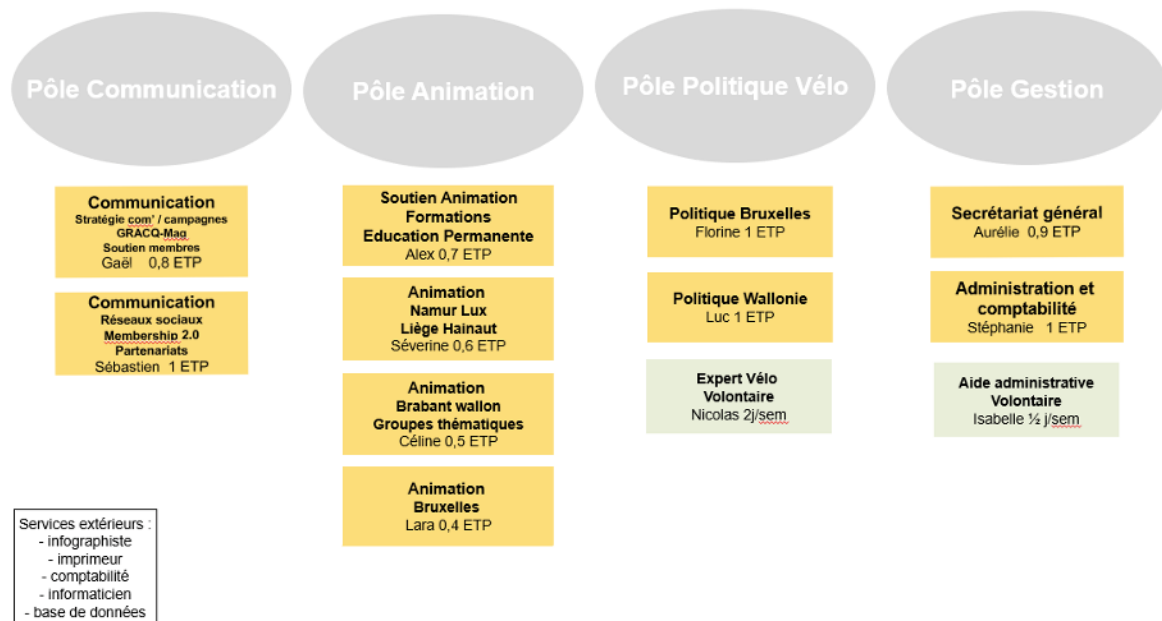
Pôle Communication

Communication
Stratégie com' / campagnes
GRACQ-Mag
Soutien membres
Gaël 0,8 ETP

Communication
Réseaux sociaux
Membership 2.0
Partenariats
Sébastien 1 ETP

Pôle Animation

Soutien Animation
Formations
Education Permanente
Alex 0,7 ETP

Animation
Namur Lux
Liège Hainaut
Séverine 0,6 ETP

Animation
Brabant wallon
Groupes thématiques
Céline 0,5 ETP

Animation
Bruxelles
Lara 0,4 ETP

Pôle Politique Vélo

Politique Bruxelles
Florine 1 ETP

Politique Wallonie
Luc 1 ETP

Expert Vélo
Volontaire
Nicolas 2j/sem

Pôle Gestion

Secrétariat général
Aurélie 0,9 ETP

Administration et comptabilité
Stéphanie 1 ETP

Aide administrative
Volontaire
Isabelle ½ j/sem

Services extérieurs :
- infographiste
- imprimeur
- comptabilité
- informaticien
- base de données